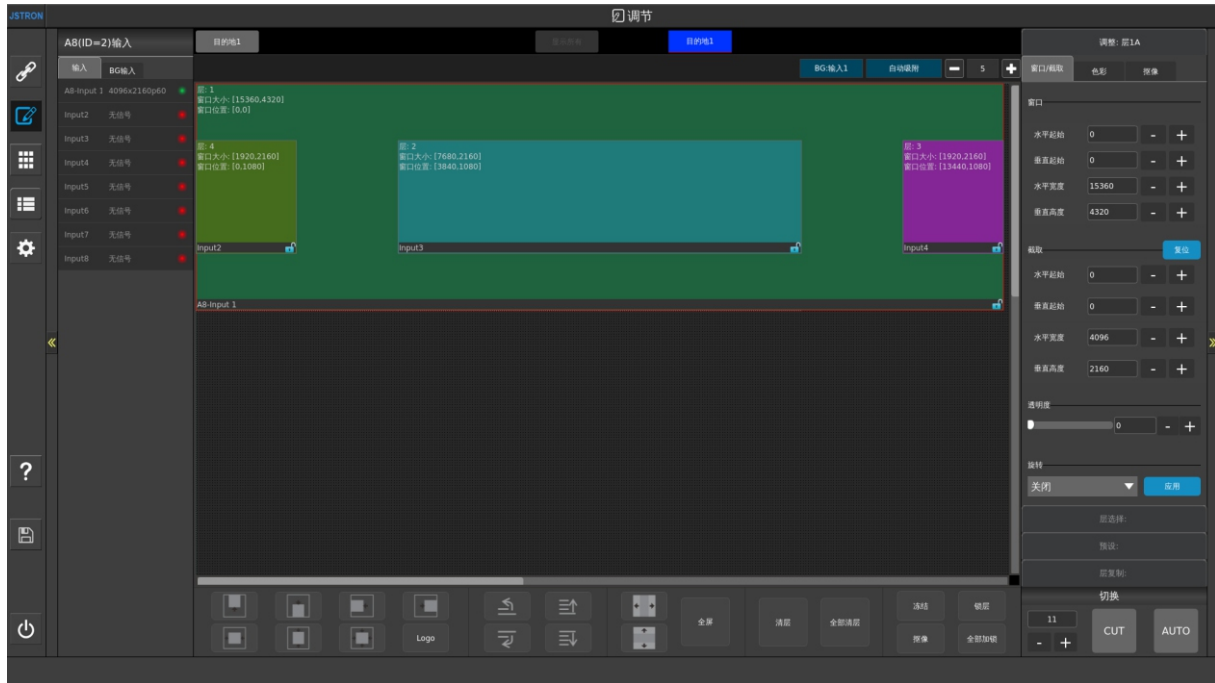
JSTRON

调节

A8(ID=2)输入

输入 BG输入

A8-Input 1 4096x2160p60
Input2 无信号
Input3 无信号
Input4 无信号
Input5 无信号
Input6 无信号
Input7 无信号
Input8 无信号

目的地1

显示所有

目的地1

BG:输入1 自动吸附 - 5 +

层: 1
窗口大小: [15360,4320]
窗口位置: [0,0]

层: 4
窗口大小: [1920,2160]
窗口位置: [0,1080]

层: 2
窗口大小: [7680,2160]
窗口位置: [3840,1080]

层: 3
窗口大小: [1920,2160]
窗口位置: [13440,1080]

Input2

Input3

Input4

A8-Input 1

Logo

全屏

清层

全部清层

冻结

锁层

抠像

全部加锁

调整: 层1A

窗口/截取 色彩 抠像

窗口

水平起始 0 - +
垂直起始 0 - +
水平宽度 15360 - +
垂直高度 4320 - +

截取 复位

水平起始 0 - +
垂直起始 0 - +
水平宽度 4096 - +
垂直高度 2160 - +

透明度

0 - +

旋转

关闭 应用

层选择:

预设:

层复制:

切换

11

- +

CUT

AUTO